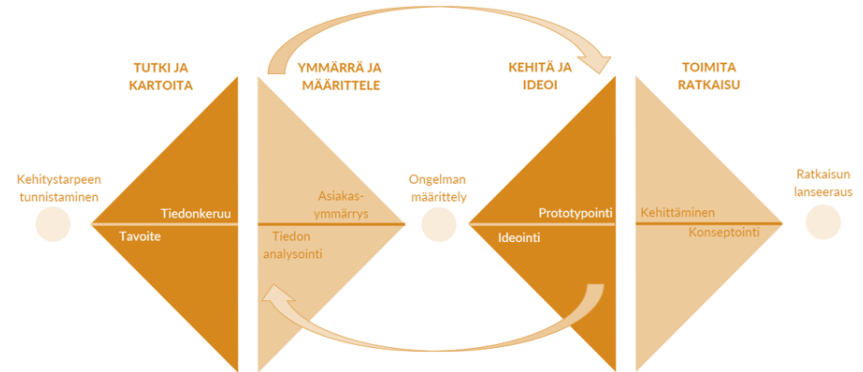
TUTKI JA KARTOITA

YMMÄRRÄ JA MÄÄRITTELE

KEHITÄ JA IDEOI

TOIMITA RATKAISU

Kehitystarpeen tunnistaminen

Tiedonkeruu

Tavoite

Asiakas-ymmärrys

Tiedon analysointi

Ongelman määrittely

Prototypointi

Ideointi

Kehittäminen

Konseptointi

Ratkaisun lanseeraus